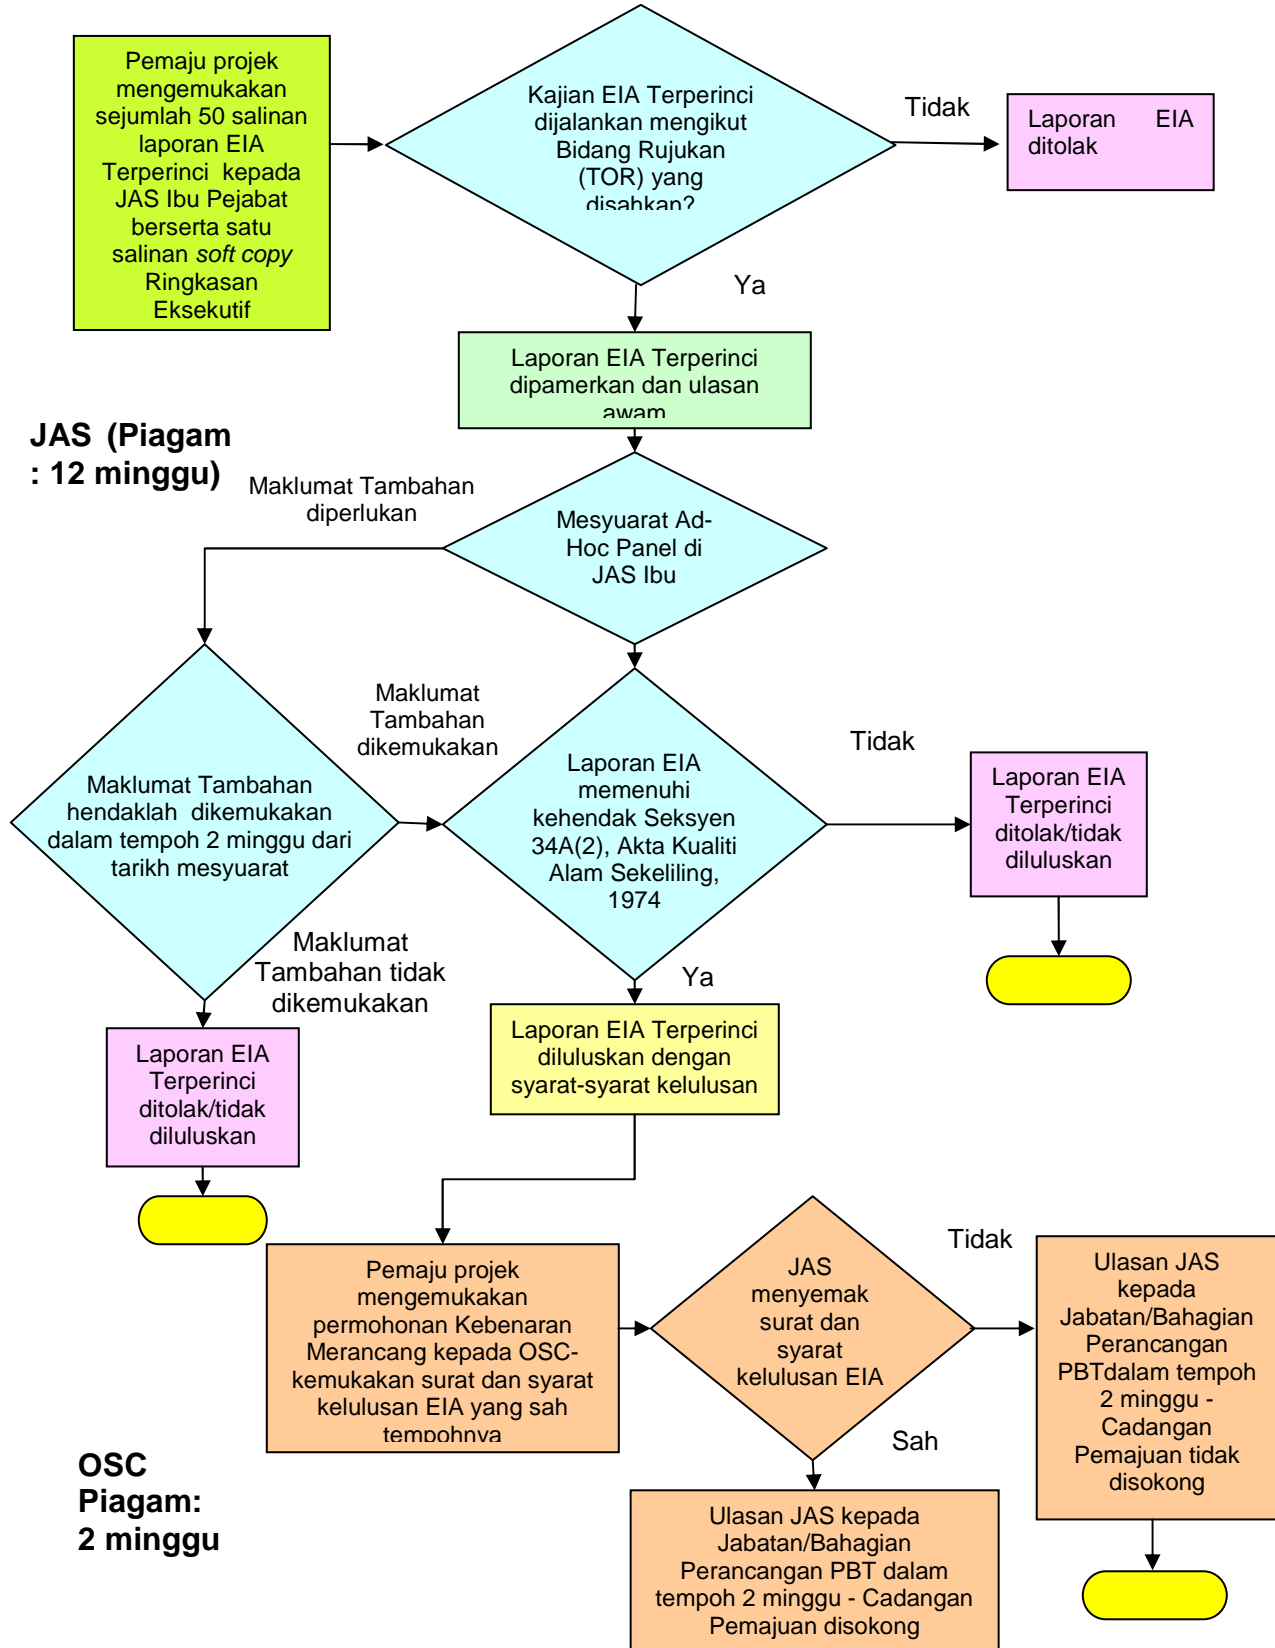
Pemaju projek mengemukakan sejumlah 50 salinan laporan EIA Terperinci kepada JAS Ibu Pejabat berserta satu salinan *soft copy* Ringkasan Eksekutif

Kajian EIA Terperinci dijalankan mengikut Bidang Rujukan (TOR) yang disahkan?

Tidak

Laporan EIA ditolak

Ya

Laporan EIA Terperinci dipamerkan dan ulasan awam

JAS (Piagam : 12 minggu)

Maklumat Tambahan diperlukan

Mesyuarat Ad-Hoc Panel di JAS Ibu

Maklumat Tambahan dikemukakan

Maklumat Tambahan hendaklah dikemukakan dalam tempoh 2 minggu dari tarikh mesyuarat

Laporan EIA memenuhi kehendak Seksyen 34A(2), Akta Kualiti Alam Sekeliling, 1974

Tidak

Laporan EIA Terperinci ditolak/tidak diluluskan

Maklumat Tambahan tidak dikemukakan

Ya

Laporan EIA Terperinci ditolak/tidak diluluskan

Laporan EIA Terperinci diluluskan dengan syarat-syarat kelulusan

Pemaju projek mengemukakan permohonan Kebenaran Merancang kepada OSC-kemukakan surat dan syarat kelulusan EIA yang sah tempohnya

JAS menyemak surat dan syarat kelulusan EIA

Tidak

Ulasan JAS kepada Jabatan/Bahagian Perancangan PBTdalam tempoh 2 minggu - Cadangan Pemajuan tidak disokong

Sah

OSC Piagam: 2 minggu

Ulasan JAS kepada Jabatan/Bahagian Perancangan PBT dalam tempoh 2 minggu - Cadangan Pemajuan disokong